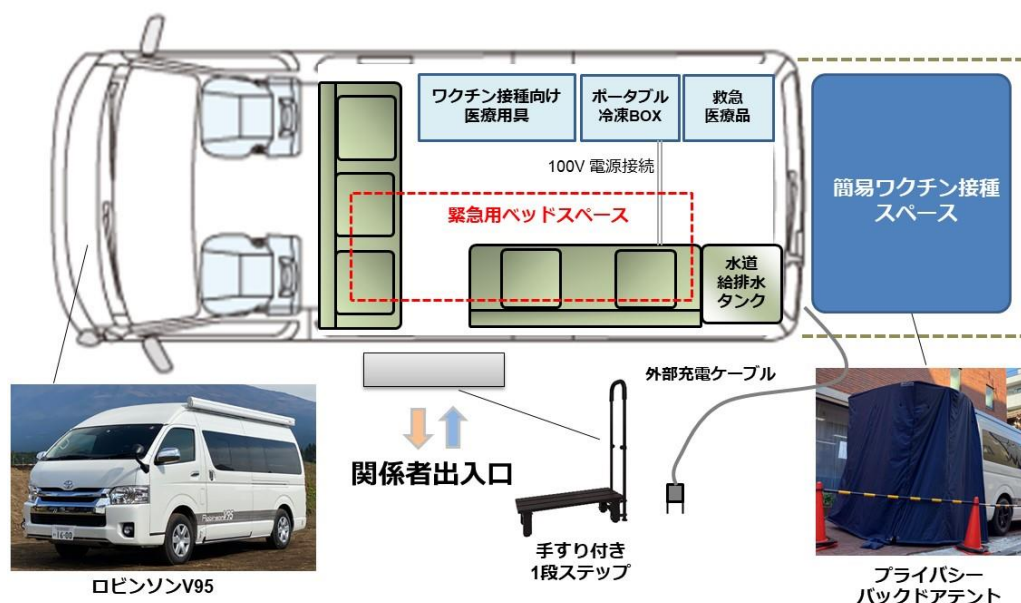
ワクチン接種向け医療用具

ポータブル冷凍BOX

救急医療品

100V 電源接続

緊急用ベッドスペース

水道給排水タンク

簡易ワクチン接種スペース

外部充電ケーブル

関係者出入口

手すり付き1段ステップ

ロビンソンV95

プライバシーバックドアテント